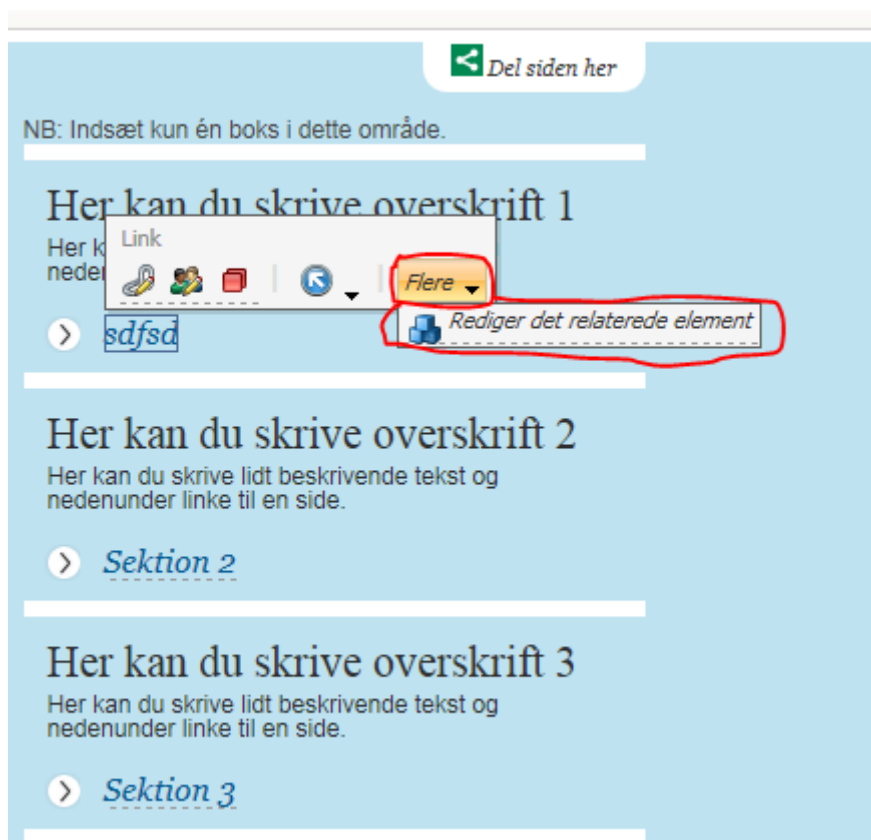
Del siden her

NB: Indsæt kun én boks i dette område.

Her kan du skrive overskrift 1

Her k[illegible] nede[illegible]

Link

Flere

Rediger det relaterede element

sdfsd

Her kan du skrive overskrift 2

Her kan du skrive lidt beskrivende tekst og nedenunder linke til en side.

Sektion 2

Her kan du skrive overskrift 3

Her kan du skrive lidt beskrivende tekst og nedenunder linke til en side.

Sektion 3